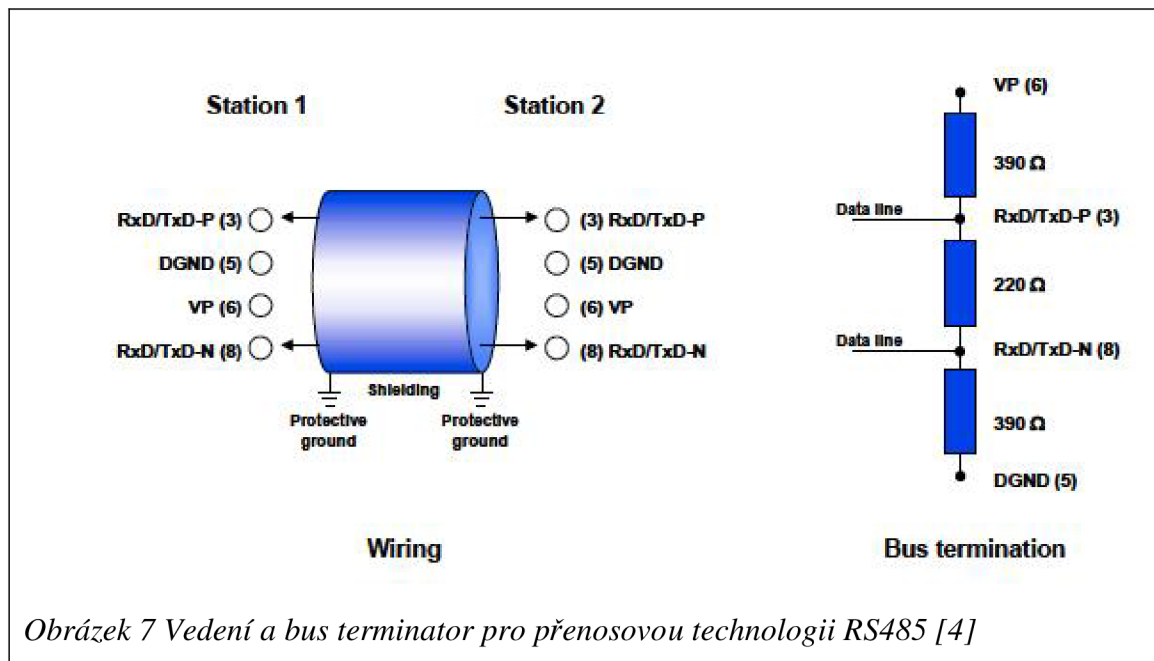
Station 1

Station 2

RxD/TxD-P (3)

DGND (5)

VP (6)

RxD/TxD-N (8)

(3) RxD/TxD-P

(5) DGND

(6) VP

(8) RxD/TxD-N

Shielding

Protective ground

Protective ground

Wiring

VP (6)

390 Ω

Data line

RxD/TxD-P (3)

220 Ω

Data line

RxD/TxD-N (8)

390 Ω

DGND (5)

Bus termination

Obrázek 7 Vedení a bus terminator pro přenosovou technologii RS485 [4]